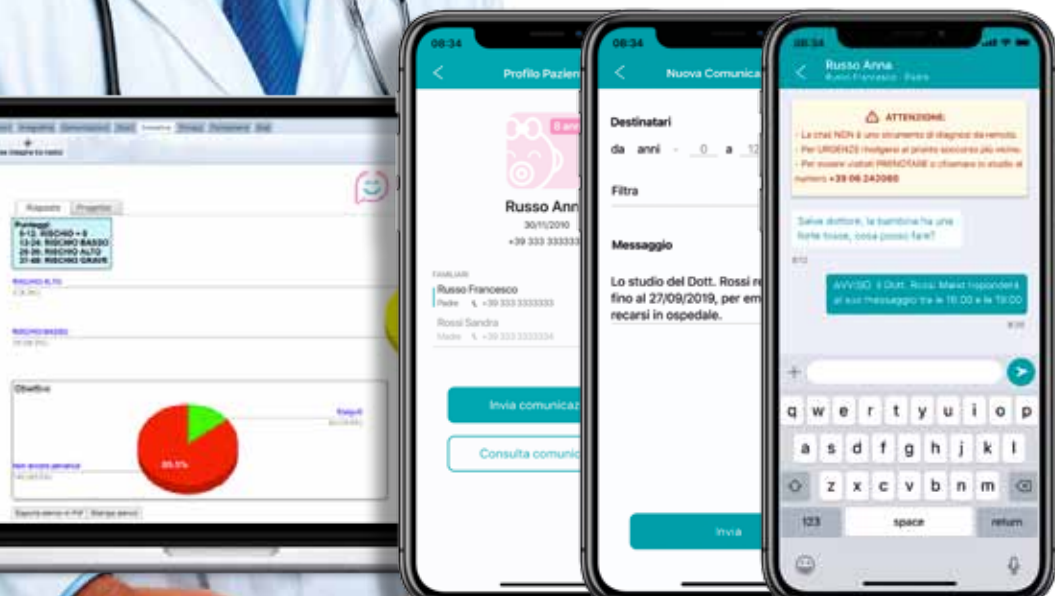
Risposte Proprietà

Punteggi
0-12: RISCHIO = 0
13-24: RISCHIO BASSO
25-36: RISCHIO ALTO
37-48: RISCHIO GRAVE

RISCHIO ALTO

RISCHIO BASSO

Obiettivo

Raggiunti

Non ancora raggiunti

85.3%

Esporta elenco in PDF | Stampa elenco

08:34
Profilo Pazien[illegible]

Russo Ann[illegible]
30/11/2010
+39 333 333333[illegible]

FAMILIARI
Russo Francesco
Padre +39 333 3333333
Rossi Sandra
Madre +39 333 3333334

Invia comunicaz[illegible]
Consulta comunic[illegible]

08:34
Nuova Comunica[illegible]

Destinatari
da anni 0 a 1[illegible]
Filtra

Messaggio
Lo studio del Dott. Rossi r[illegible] fino al 27/09/2019, per em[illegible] recarsi in ospedale.

Invia

08:34
Russo Anna
Russo Francesco - Padre

ATTENZIONE:
- La chat NON è uno strumento di diagnosi da remoto.
- Per URGENZE rivolgersi al pronto soccorso più vicino.
- Per essere visitati PRENOTARE o chiamare lo studio al numero +39 06 242080

Salve dottore, la bambina ha una forte tosse, cosa posso fare?
8:12

AVVISO: Il Dott. Rossi Mario risponderà al suo messaggio tra le 18:00 e le 19:00
8:20

q w e r t y u i o p
a s d f g h j k l
z x c v b n m
123 space return